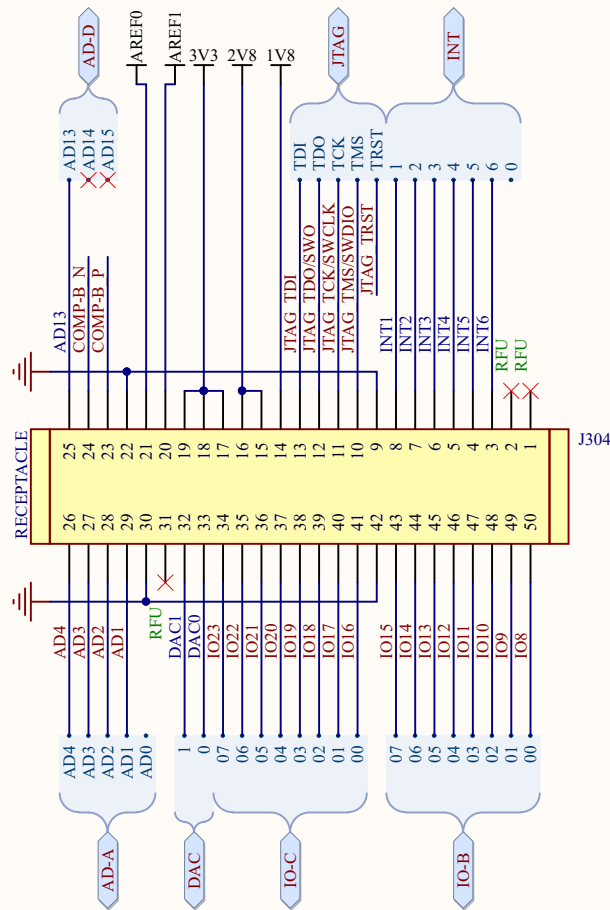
AD-D
AREF0
AREF1
3V3
2V8
1V8
JTAG
INT

AD13
AD14
AD15

TDI
TDO
TCK
TMS
TRST
1
2
3
4
5
6
0

AD13
COMP-B N
COMP-B P

JTAG TDI
JTAG TDO/SWO
JTAG TCK/SWCLK
JTAG TMS/SWDIO
JTAG TRST

INT1
INT2
INT3
INT4
INT5
INT6
RFU
RFU

RECEPTACLE
J304

25 24 23 22 21 20 19 18 17 16 15 14 13 12 11 10 9 8 7 6 5 4 3 2 1
26 27 28 29 30 31 32 33 34 35 36 37 38 39 40 41 42 43 44 45 46 47 48 49 50

AD4
AD3
AD2
AD1
RFU
DAC1
DAC0
IO23
IO22
IO21
IO20
IO19
IO18
IO17
IO16
IO15
IO14
IO13
IO12
IO11
IO10
IO9
IO8

AD4
AD3
AD2
AD1
AD0
1
0
07
06
05
04
03
02
01
00
07
06
05
04
03
02
01
00

AD-A
DAC
IO-C
IO-B